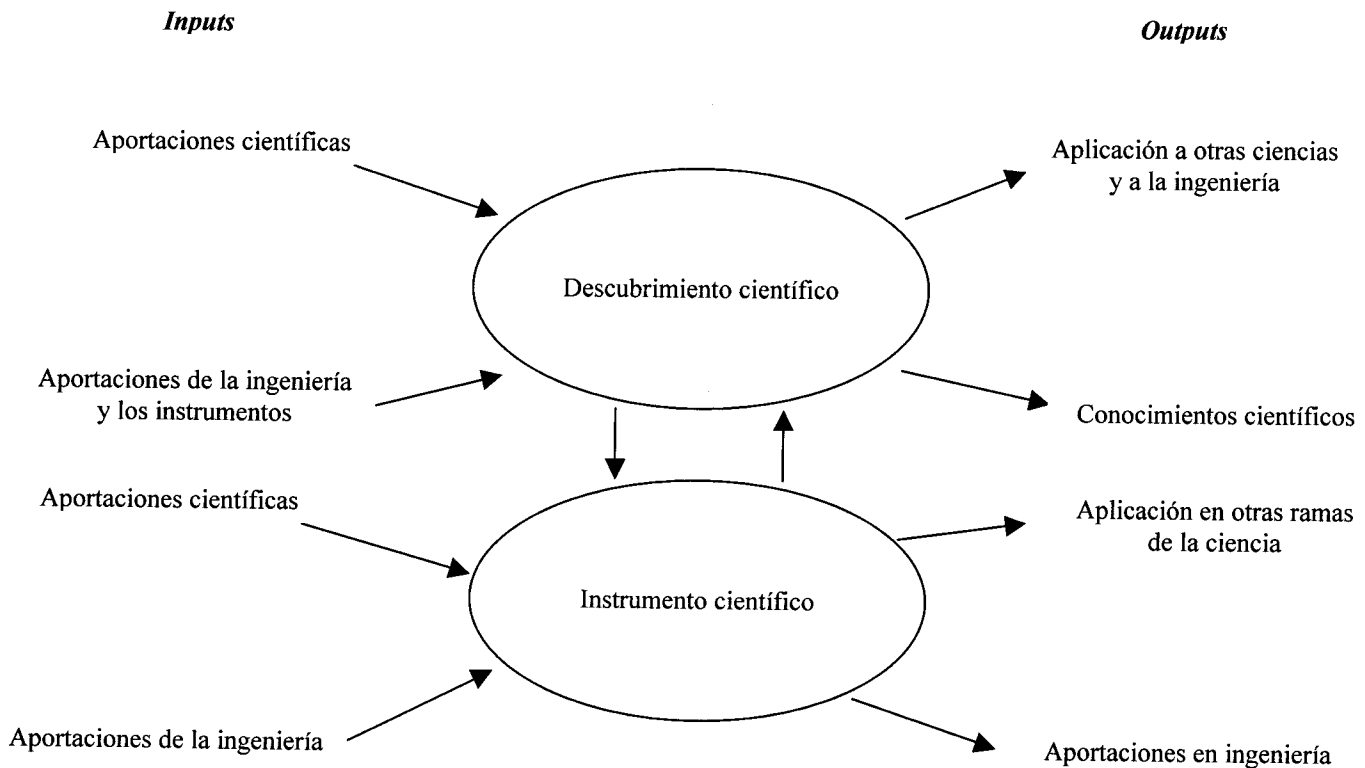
Inputs

Outputs

Aportaciones científicas

Aplicación a otras ciencias y a la ingeniería

Descubrimiento científico

Aportaciones de la ingeniería y los instrumentos

Conocimientos científicos

Aportaciones científicas

Aplicación en otras ramas de la ciencia

Instrumento científico

Aportaciones de la ingeniería

Aportaciones en ingeniería